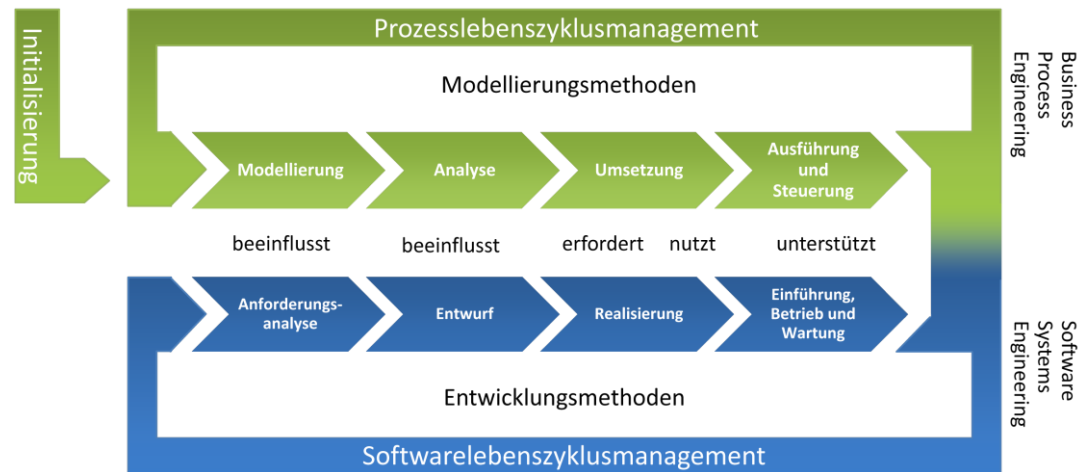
Initialisierung

Prozesslebenszyklusmanagement

Business Process Engineering

Modellierungsmethoden

Modellierung

Analyse

Umsetzung

Ausführung und Steuerung

beeinflusst

beeinflusst

erfordert

nutzt

unterstützt

Anforderungsanalyse

Entwurf

Realisierung

Einführung, Betrieb und Wartung

Software Systems Engineering

Entwicklungsmethoden

Softwarelebenszyklusmanagement